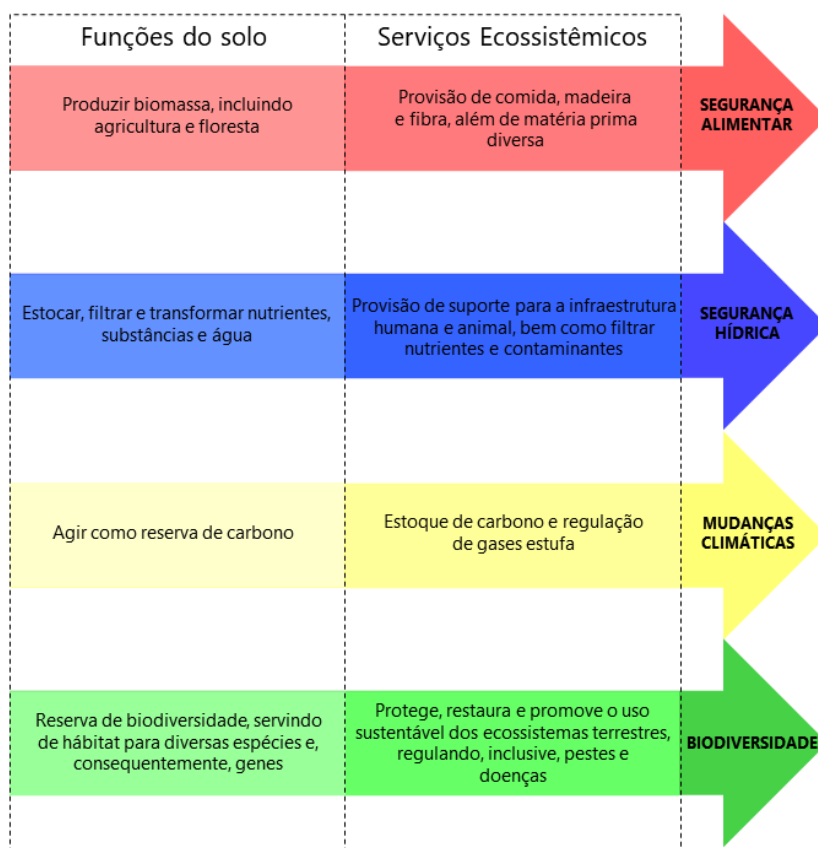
| Funções do solo | Serviços Ecossistêmicos | |
|---|---|---|
| Produzir biomassa, incluindo agricultura e floresta | Provisão de comida, madeira e fibra, além de matéria prima diversa | SEGURANÇA ALIMENTAR |
| Estocar, filtrar e transformar nutrientes, substâncias e água | Provisão de suporte para a infraestrutura humana e animal, bem como filtrar nutrientes e contaminantes | SEGURANÇA HÍDRICA |
| Agir como reserva de carbono | Estoque de carbono e regulação de gases estufa | MUDANÇAS CLIMÁTICAS |
| Reserva de biodiversidade, servindo de hábitat para diversas espécies e, consequentemente, genes | Protege, restaura e promove o uso sustentável dos ecossistemas terrestres, regulando, inclusive, pestes e doenças | BIODIVERSIDADE |